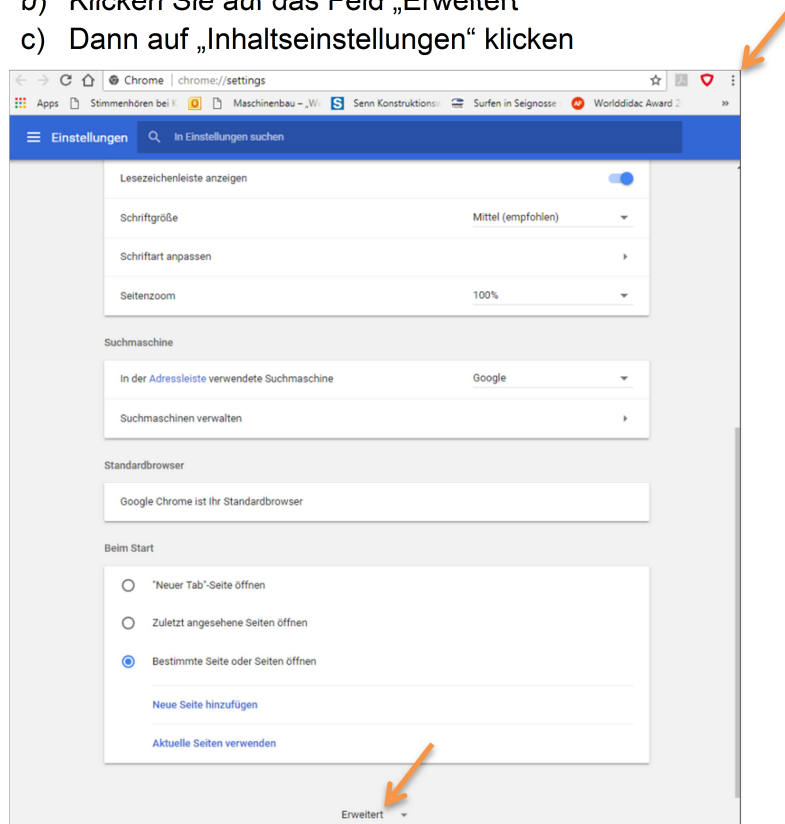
b) Klicken Sie auf das Feld „Erweitert“
c) Dann auf „Inhaltseinstellungen“ klicken

Chrome | chrome://settings

Apps Stimmenhören bei K Maschinenbau – „W Senn Konstruktions Surfen in Seignosse Worlddidac Award 2 »

Einstellungen In Einstellungen suchen

Lesezeichenleiste anzeigen

Schriftgröße Mittel (empfohlen)

Schriftart anpassen

Seitenzoom 100%

Suchmaschine

In der Adressleiste verwendete Suchmaschine Google

Suchmaschinen verwalten

Standardbrowser

Google Chrome ist Ihr Standardbrowser

Beim Start

"Neuer Tab"-Seite öffnen

Zuletzt angesehene Seiten öffnen

Bestimmte Seite oder Seiten öffnen

Neue Seite hinzufügen

Aktuelle Seiten verwenden

Erweitert